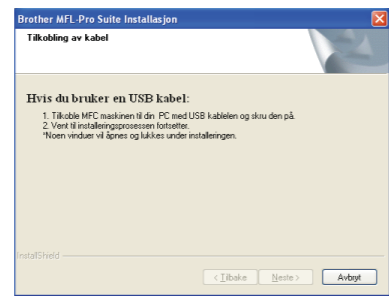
Brother MFL-Pro Suite Installasjon

Tilkobling av kabel

Hvis du bruker en USB kabel:

1. Tilkoble MFC maskinen til din PC med USB kablelen og skru den på.
2. Vent til installeringsprosessen fortsetter.
*Noen vinduer vil åpnes og lukkes under installeringen.

InstallShield

< Tilbake
Neste >
Avbryt